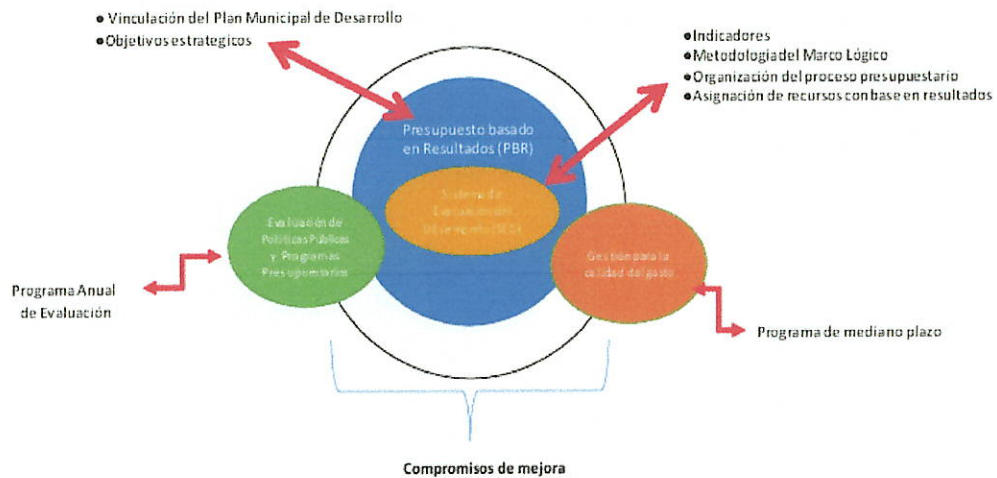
●Vinculación del Plan Municipal de Desarrollo
●Objetivos estrategicos

●Indicadores
●Metodologíadel Marco Lógico
●Organización del proceso presupuestario
●Asignación de recursos con base en resultados

Presupuesto basado en Resultados (PBR)

Sistema de Evaluación del Desempeño (SED)

Evaluación de Políticas Publicas y Programas Presupuestarios

Gestión para la calidad del gasto

Programa Anual de Evaluación

Programa de mediano plazo

Compromisos de mejora